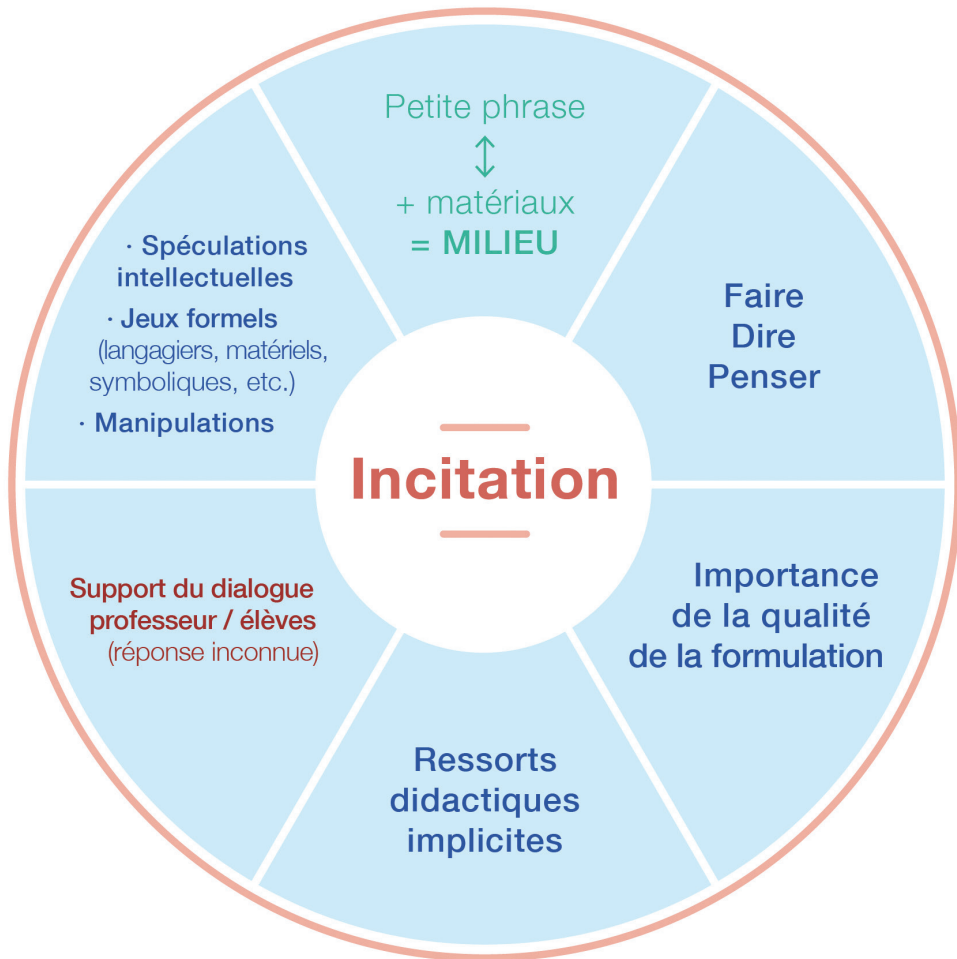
Petite phrase
↕
+ matériaux
= MILIEU

Faire
Dire
Penser

Importance de la qualité de la formulation

Ressorts didactiques implicites

Support du dialogue professeur / élèves
(réponse inconnue)

· Spéculations intellectuelles
· Jeux formels (langagiers, matériels, symboliques, etc.)
· Manipulations

Incitation